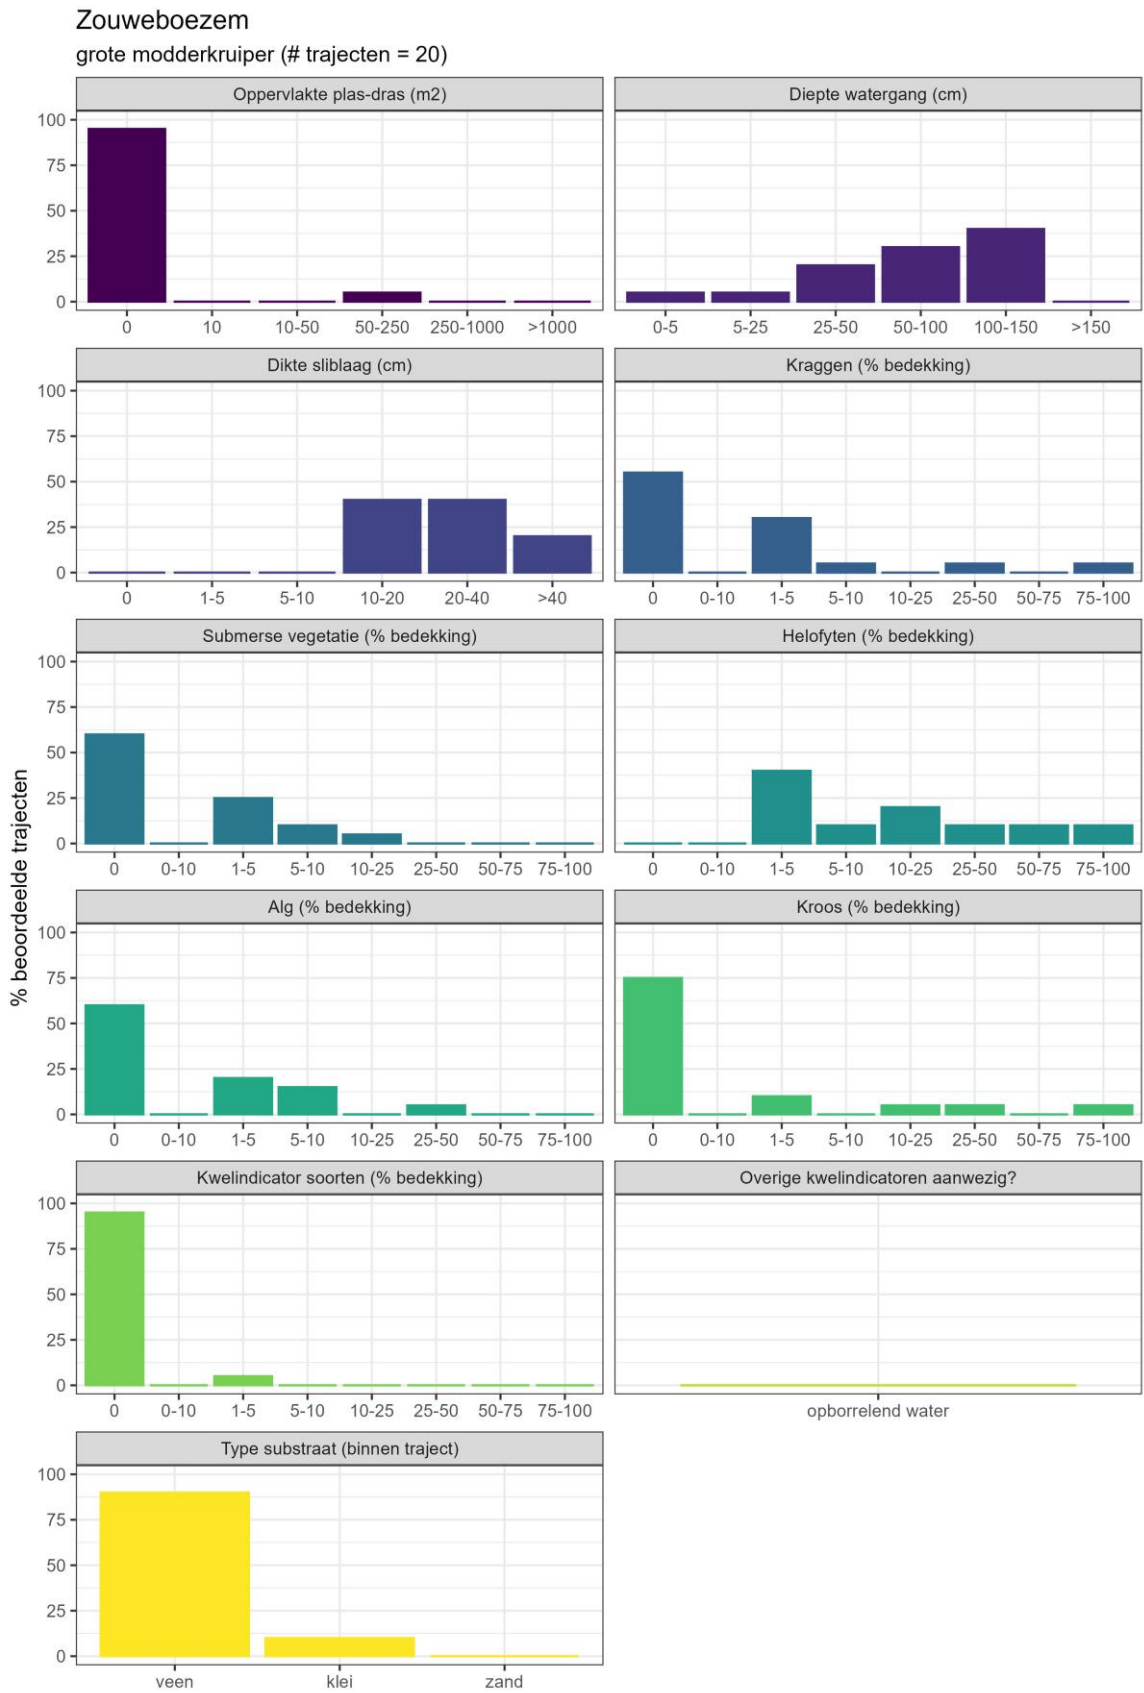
Zouweboezem
grote modderkruiper (# trajecten = 20)

% beoordeelde trajecten

Oppervlakte plas-dras (m2)
100
75
50
25
0
0 10 10-50 50-250 250-1000 >1000

Diepte watergang (cm)
0-5 5-25 25-50 50-100 100-150 >150

Dikte sliblaag (cm)
100
75
50
25
0
0 1-5 5-10 10-20 20-40 >40

Kraggen (% bedekking)
0 0-10 1-5 5-10 10-25 25-50 50-75 75-100

Submerse vegetatie (% bedekking)
100
75
50
25
0
0 0-10 1-5 5-10 10-25 25-50 50-75 75-100

Helofyten (% bedekking)
0 0-10 1-5 5-10 10-25 25-50 50-75 75-100

Alg (% bedekking)
100
75
50
25
0
0 0-10 1-5 5-10 10-25 25-50 50-75 75-100

Kroos (% bedekking)
0 0-10 1-5 5-10 10-25 25-50 50-75 75-100

Kwelindicator soorten (% bedekking)
100
75
50
25
0
0 0-10 1-5 5-10 10-25 25-50 50-75 75-100

Overige kwelindicatoren aanwezig?
opborrelend water

Type substraat (binnen traject)
100
75
50
25
0
veen klei zand